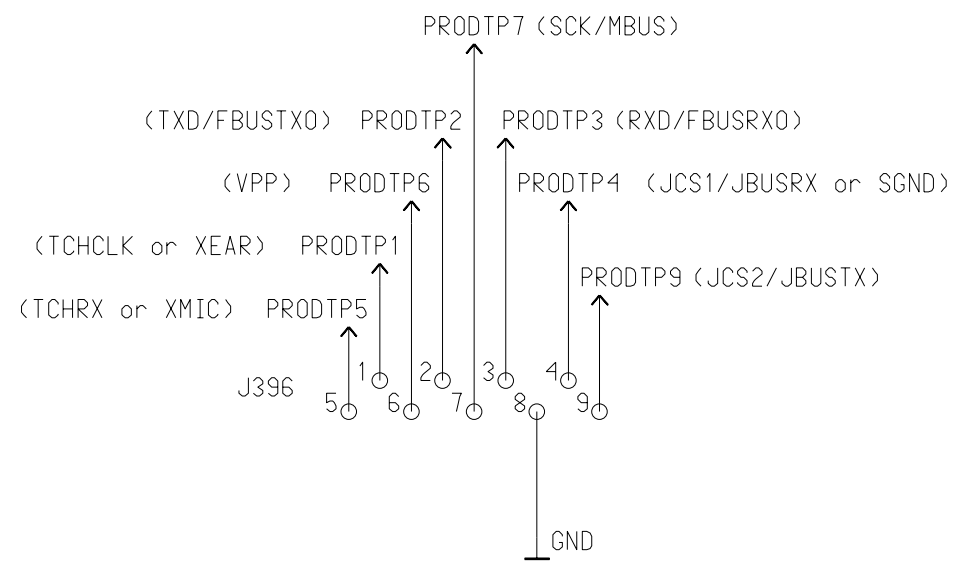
PRODTP7 (SCK/MBUS)

(TXD/FBUSTXO) PRODTP2

PRODTP3 (RXD/FBUSRXO)

(VPP) PRODTP6

PRODTP4 (JCS1/JBUSRX or SGND)

(TCHCLK or XEAR) PRODTP1

PRODTP9 (JCS2/JBUSTX)

(TCHRX or XMIC) PRODTP5

J396

1 2 3 4

5 6 7 8 9

GND